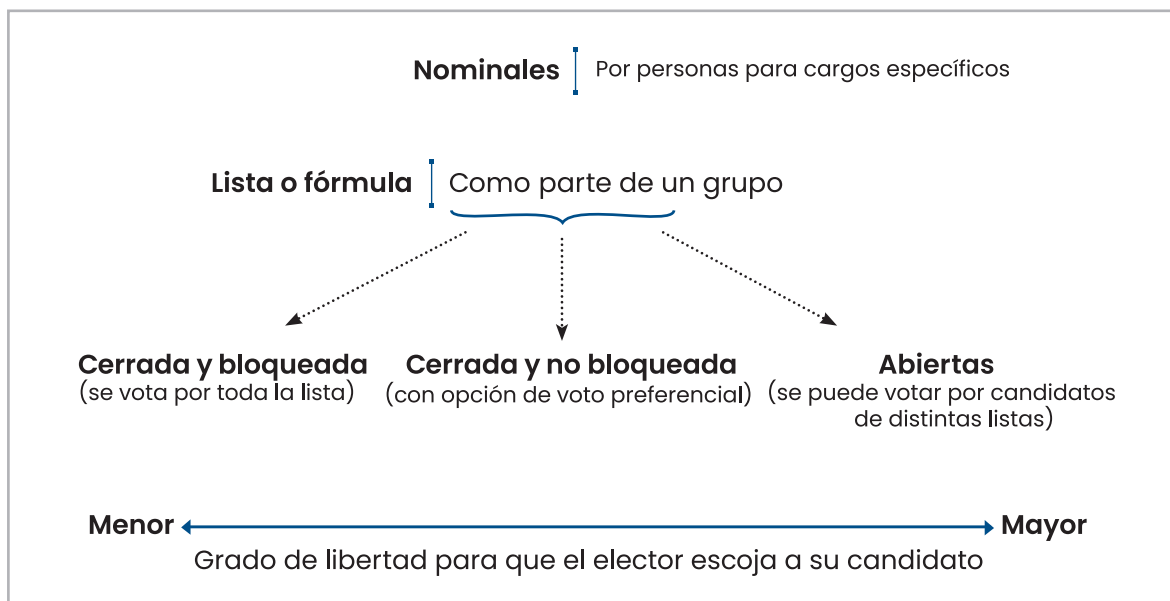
Nominales | Por personas para cargos específicos

Lista o fórmula | Como parte de un grupo

Cerrada y bloqueada
(se vota por toda la lista)

Cerrada y no bloqueada
(con opción de voto preferencial)

Abiertas
(se puede votar por candidatos de distintas listas)

Menor Mayor

Grado de libertad para que el elector escoja a su candidato